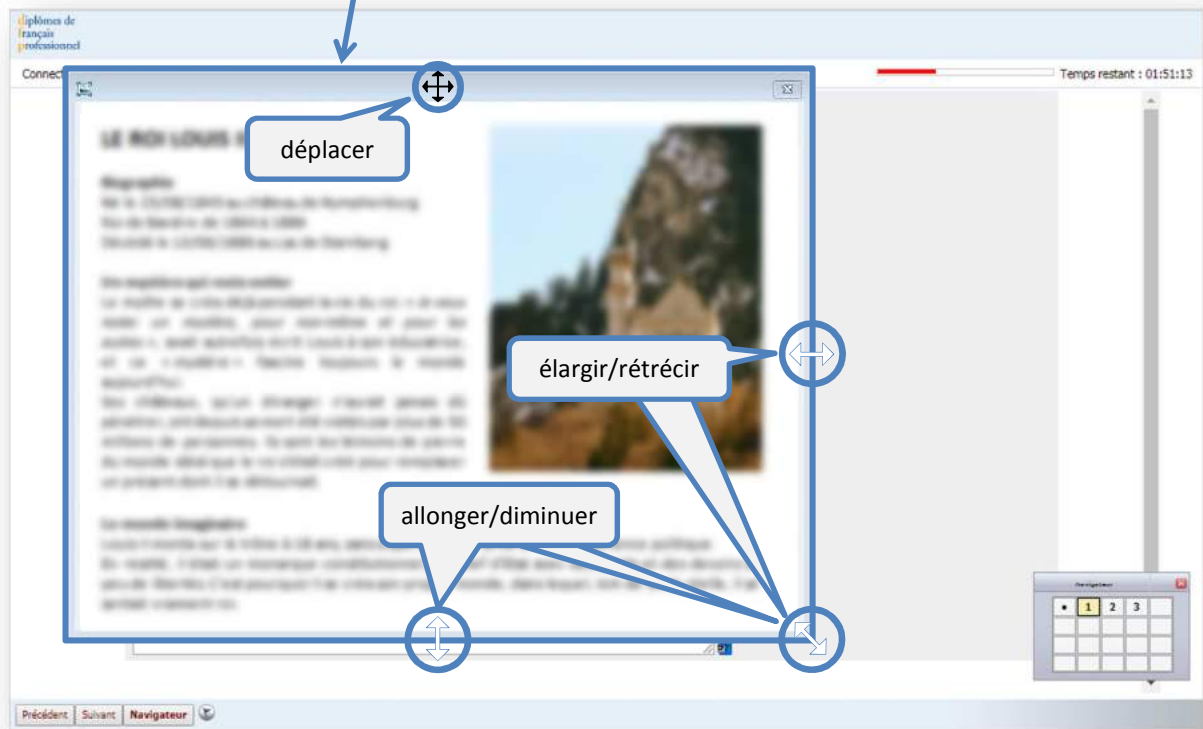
diplômes de français professionnel

Connect

Temps restant : 01:51:13

LE ROI LOUIS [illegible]

déplacer

élargir/rétrécir

allonger/diminuer

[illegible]

Navigateur

| • | 1 | 2 | 3 |
|---|---|---|---|

Précédent Suivant Navigateur